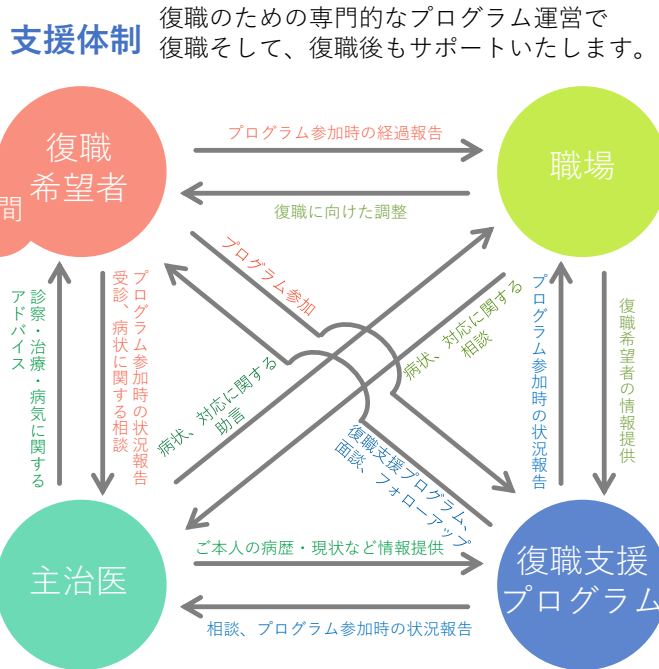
支援体制

復職のための専門的なプログラム運営で
復職そして、復職後もサポートいたします。

復職希望者

間

職場

プログラム参加時の経過報告

復職に向けた調整

プログラム参加

診察・治療・病気に関するアドバイス

受診・病状に関する相談

プログラム参加時の状況報告

病状、対応に関する助言

病状、対応に関する相談

プログラム参加時の状況報告

復職希望者の情報提供

復職支援プログラム、面談、フォローアップ

主治医

復職支援プログラム

ご本人の病歴・現状など情報提供

相談、プログラム参加時の状況報告